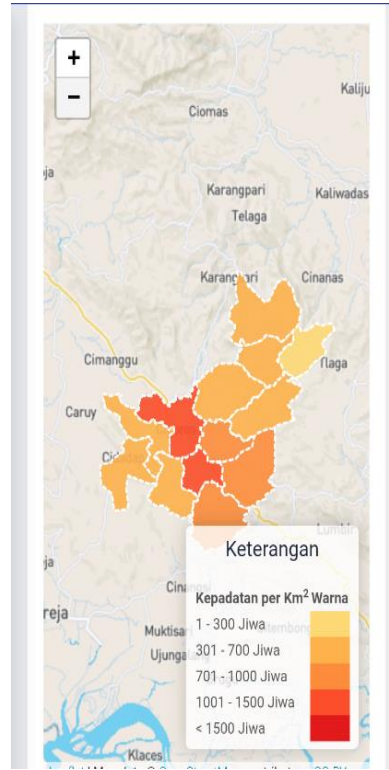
+
−
Kaliju
Ciomas
ja
Karangpari
Kaliwadas
Telaga
Karangpari
Cinanas
Cimanggu
Tlaga
Caruy
Cid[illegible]
ja
Lumbi
Cina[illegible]
reja
Muktisa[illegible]
Ujunga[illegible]
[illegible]tembong
Klaces

Keterangan
Kepadatan per Km$^2$ Warna
1 - 300 Jiwa
301 - 700 Jiwa
701 - 1000 Jiwa
1001 - 1500 Jiwa
< 1500 Jiwa